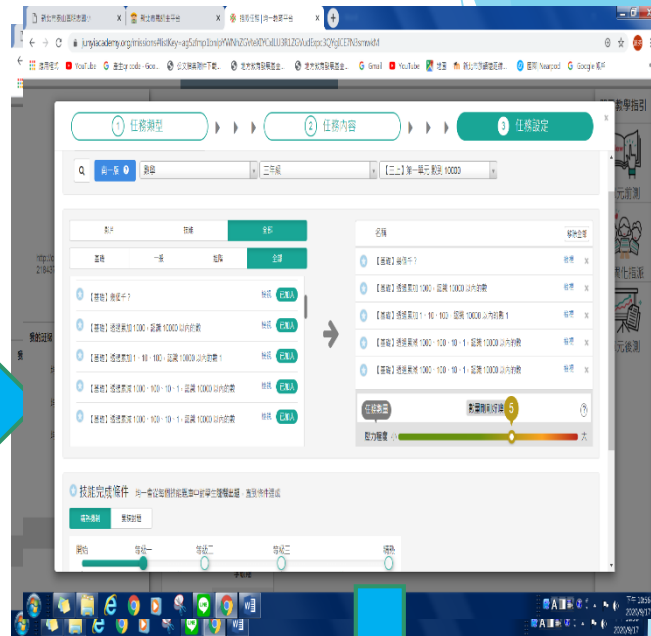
junyiacademy.org/missions#listKey=

1 任務類型
2 任務內容
3 任務設定

上一頁
數學
三年級
【三上】第一單元 數到 10000

影片
練習
全部
基礎
一般
進階
全部

【基礎】幾個千？ 預覽 已加入
【基礎】透過累加 1000，認識 10000 以內的數 預覽 已加入
【基礎】透過累加 1、10、100，認識 10000 以內的數 1 預覽 已加入
【基礎】透過累加 1000、100、10、1，認識 10000 以內的數 預覽 已加入
【基礎】透過累加 1000、100、10、1，認識 10000 以內的數 預覽 已加入

名稱
【基礎】幾個千？
【基礎】透過累加 1000，認識 10000 以內的數
【基礎】透過累加 1、10、100，認識 10000 以內的數 1
【基礎】透過累加 1000、100、10、1，認識 10000 以內的數
【基礎】透過累加 1000、100、10、1，認識 10000 以內的數

任務題目
數學難度 5
能力門檻

技能完成條件
精熟
等級一
等級二
等級三
精熟

2020/9/17